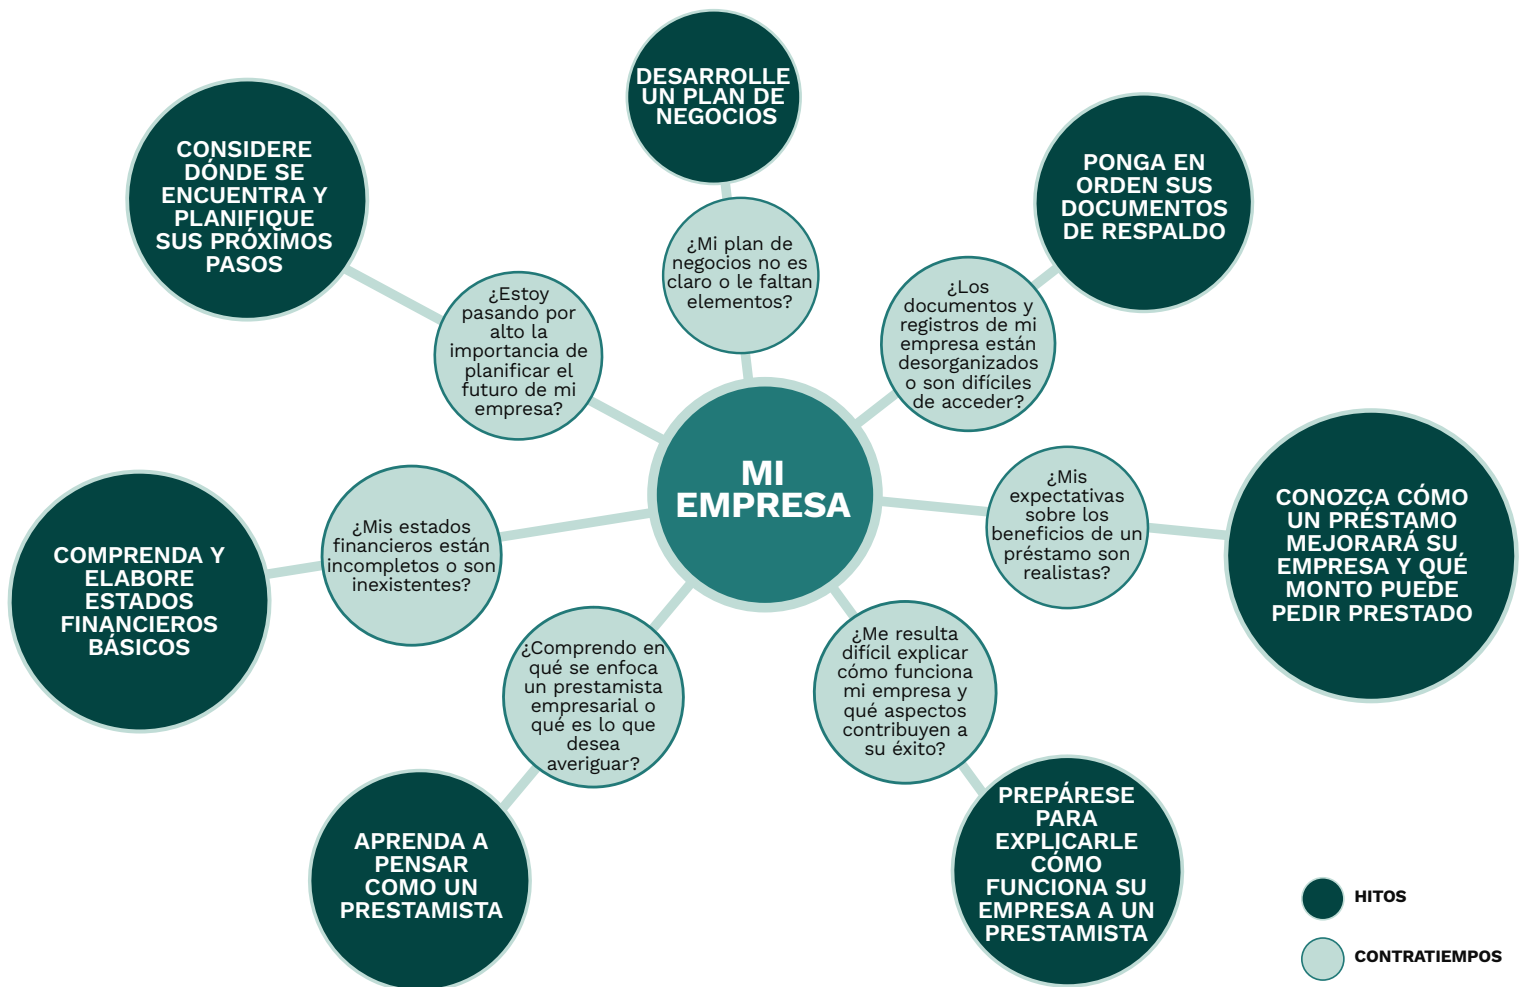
MI EMPRESA

DESARROLLE UN PLAN DE NEGOCIOS

¿Mi plan de negocios no es claro o le faltan elementos?

PONGA EN ORDEN SUS DOCUMENTOS DE RESPALDO

¿Los documentos y registros de mi empresa están desorganizados o son difíciles de acceder?

CONOZCA CÓMO UN PRÉSTAMO MEJORARÁ SU EMPRESA Y QUÉ MONTO PUEDE PEDIR PRESTADO

¿Mis expectativas sobre los beneficios de un préstamo son realistas?

PREPÁRESE PARA EXPLICARLE CÓMO FUNCIONA SU EMPRESA A UN PRESTAMISTA

¿Me resulta difícil explicar cómo funciona mi empresa y qué aspectos contribuyen a su éxito?

APRENDA A PENSAR COMO UN PRESTAMISTA

¿Comprendo en qué se enfoca un prestamista empresarial o qué es lo que desea averiguar?

COMPRENDA Y ELABORE ESTADOS FINANCIEROS BÁSICOS

¿Mis estados financieros están incompletos o son inexistentes?

CONSIDERE DÓNDE SE ENCUENTRA Y PLANIFIQUE SUS PRÓXIMOS PASOS

¿Estoy pasando por alto la importancia de planificar el futuro de mi empresa?

HITOS

CONTRATIEMPOS